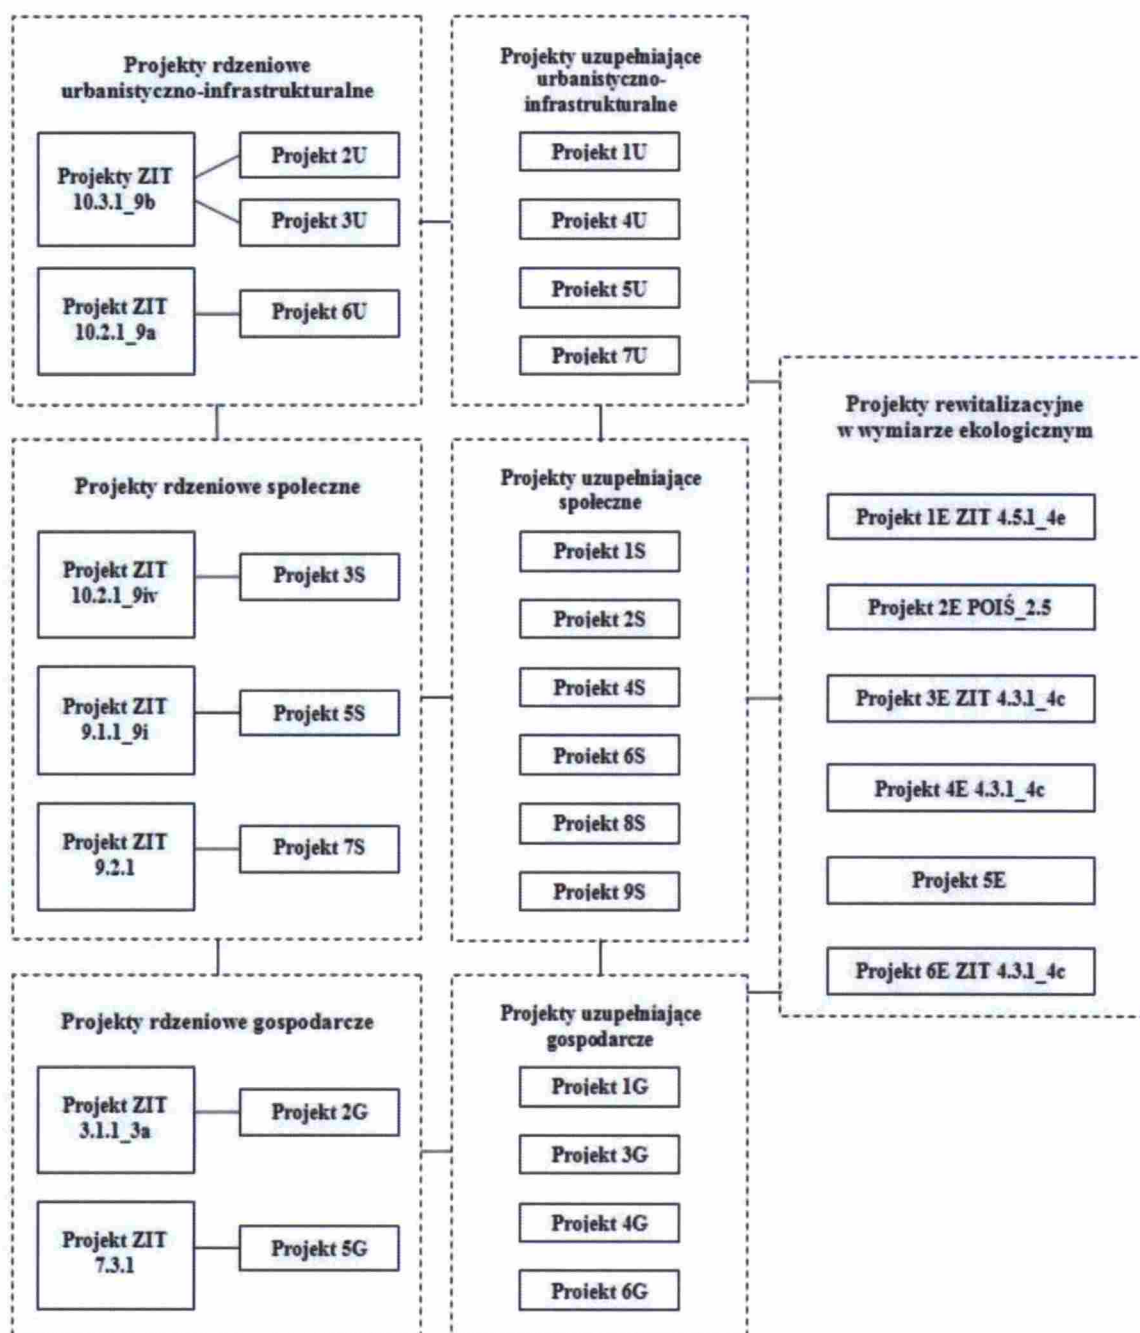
Projekty rdzeniowe urbanistyczno-infrastrukturalne

Projekty ZIT 10.3.1_9b

Projekt 2U

Projekt 3U

Projekt ZIT 10.2.1_9a

Projekt 6U

Projekty uzupełniające urbanistyczno-infrastrukturalne

Projekt 1U

Projekt 4U

Projekt 5U

Projekt 7U

Projekty rewitalizacyjne w wymiarze ekologicznym

Projekt 1E ZIT 4.5.1_4e

Projekt 2E POIŚ_2.5

Projekt 3E ZIT 4.3.1_4c

Projekt 4E 4.3.1_4c

Projekt 5E

Projekt 6E ZIT 4.3.1_4c

Projekty rdzeniowe społeczne

Projekt ZIT 10.2.1_9iv

Projekt 3S

Projekt ZIT 9.1.1_9i

Projekt 5S

Projekt ZIT 9.2.1

Projekt 7S

Projekty uzupełniające społeczne

Projekt 1S

Projekt 2S

Projekt 4S

Projekt 6S

Projekt 8S

Projekt 9S

Projekty rdzeniowe gospodarcze

Projekt ZIT 3.1.1_3a

Projekt 2G

Projekt ZIT 7.3.1

Projekt 5G

Projekty uzupełniające gospodarcze

Projekt 1G

Projekt 3G

Projekt 4G

Projekt 6G